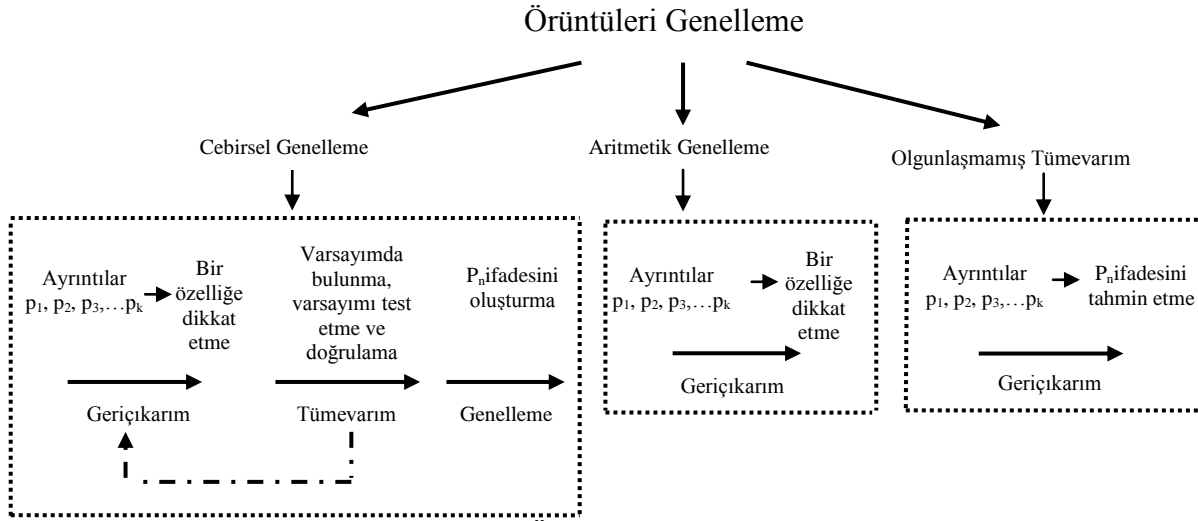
Örüntüleri Genelleme

Cebirsel Genelleme

Aritmetik Genelleme

Olgunlaşmamış Tümevarım

Ayrıntılar $p_1, p_2, p_3, \ldots p_k$

Bir özelliğe dikkat etme

Varsayımda bulunma, varsayımı test etme ve doğrulama

$P_n$ifadesini oluşturma

Geriçıkarım

Tümevarım

Genelleme

Ayrıntılar $p_1, p_2, p_3, \ldots p_k$

Bir özelliğe dikkat etme

Geriçıkarım

Ayrıntılar $p_1, p_2, p_3, \ldots p_k$

$P_n$ifadesini tahmin etme

Geriçıkarım